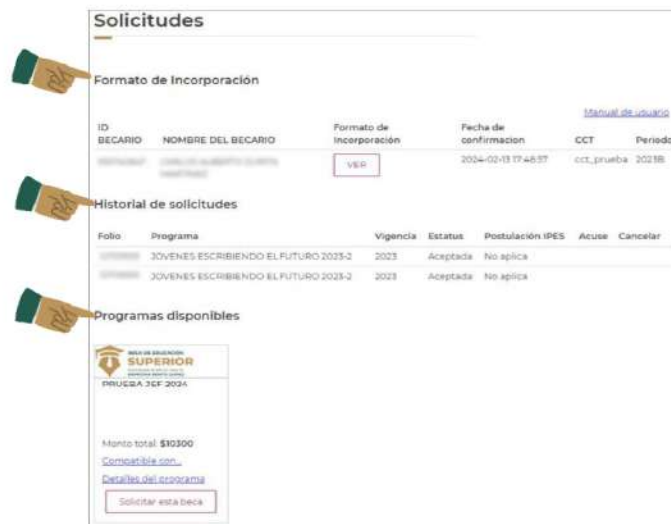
Solicitudes

Formato de Incorporación

Manual de usuario

| ID BECARIO | NOMBRE DEL BECARIO | Formato de Incorporación | Fecha de confirmacion | CCT | Periodo |
|---|---|---|---|---|---|
| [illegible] | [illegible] | VER | 2024-02-13 17:48:37 | cct_prueba | 2023B |

Historial de solicitudes

| Folio | Programa | Vigencia | Estatus | Postulación IPES | Acuse | Cancelar |
|---|---|---|---|---|---|---|
| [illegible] | JOVENES ESCRIBIENDO EL FUTURO 2023-2 | 2023 | Aceptada | No aplica | | |
| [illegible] | JOVENES ESCRIBIENDO EL FUTURO 2023-2 | 2023 | Aceptada | No aplica | | |

Programas disponibles

BECA DE EDUCACIÓN SUPERIOR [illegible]

PRUEBA JEF 2024

Monto total: $10300

Compatible con...

Detalles del programa

Solicitar esta beca